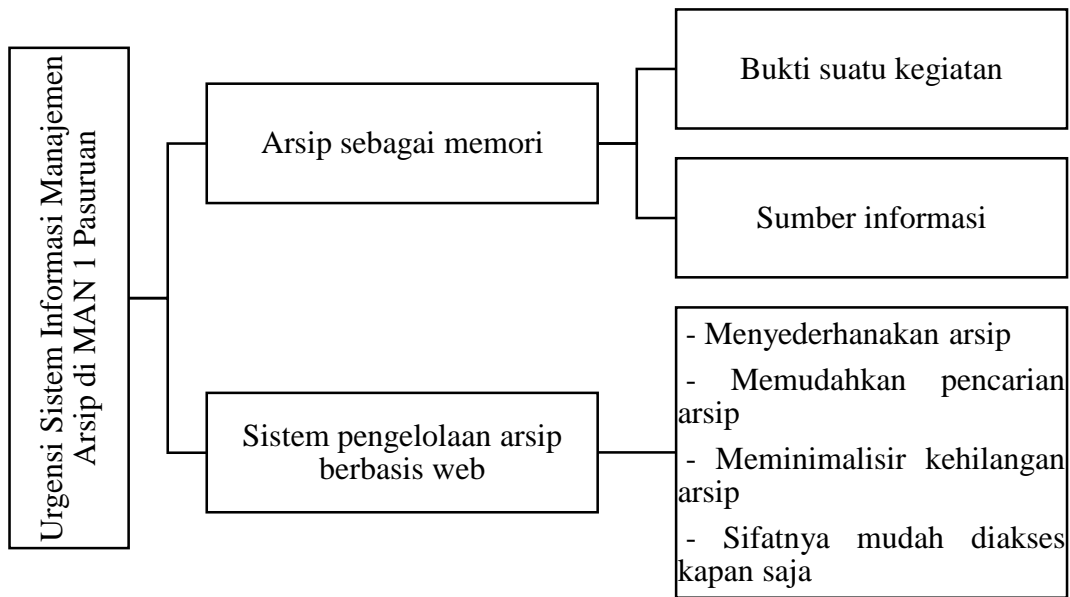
Urgensi Sistem Informasi Manajemen Arsip di MAN 1 Pasuruan

Arsip sebagai memori

Bukti suatu kegiatan

Sumber informasi

Sistem pengelolaan arsip berbasis web

- Menyederhanakan arsip

- Memudahkan pencarian arsip

- Meminimalisir kehilangan arsip

- Sifatnya mudah diakses kapan saja